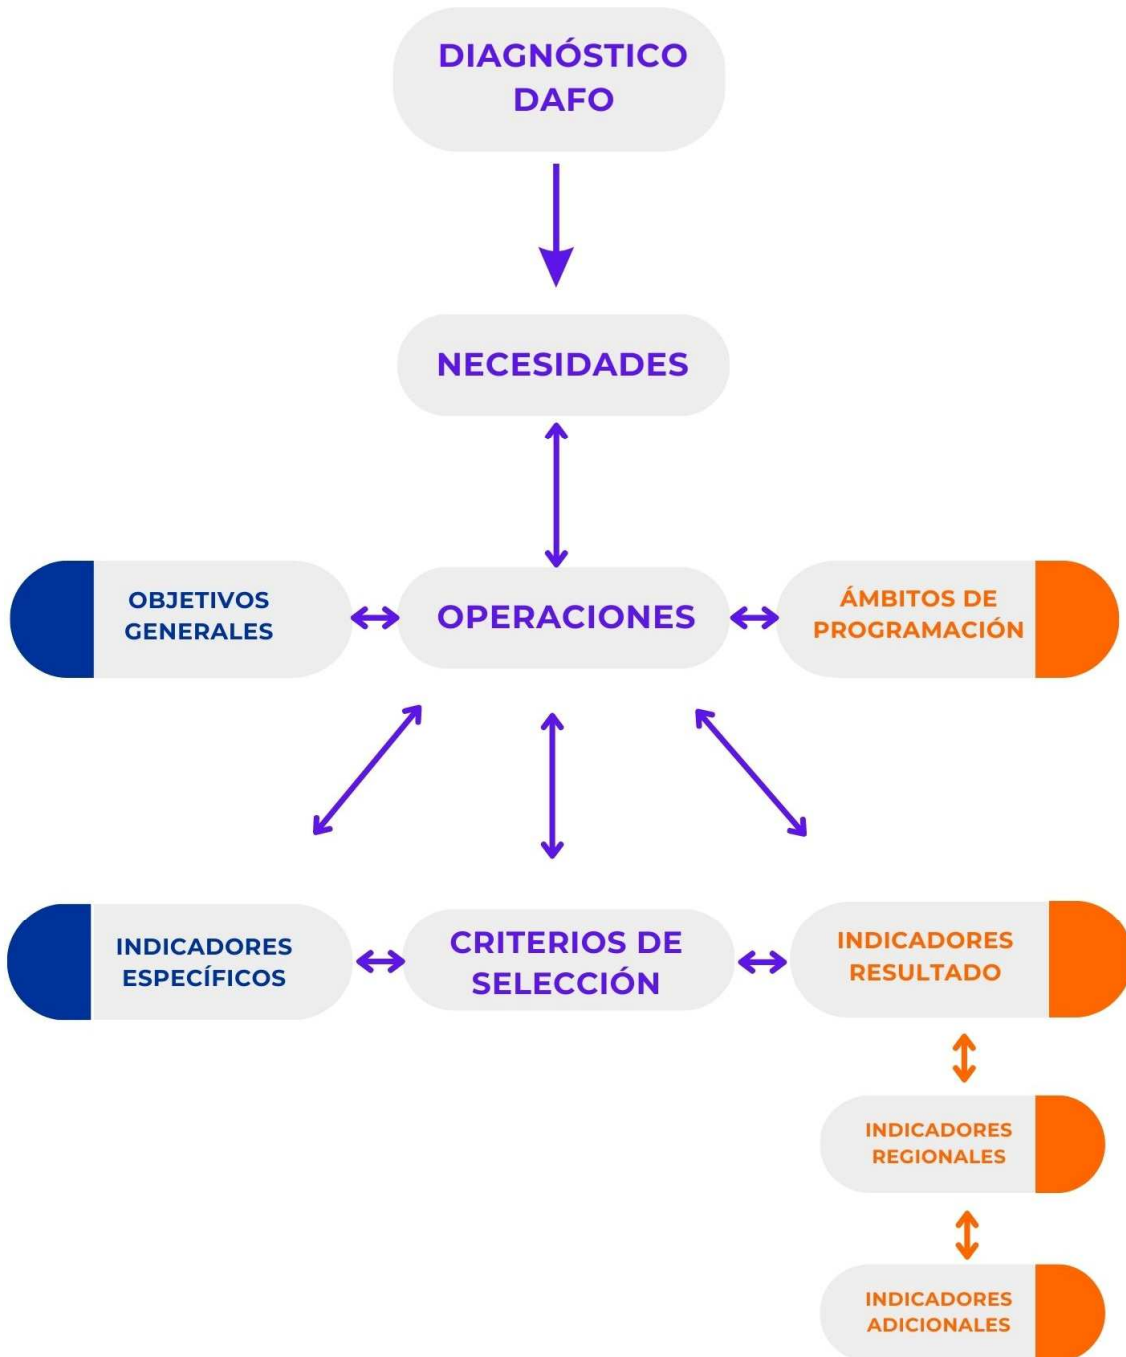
DIAGNÓSTICO DAFO

NECESIDADES

OBJETIVOS GENERALES

OPERACIONES

ÁMBITOS DE PROGRAMACIÓN

INDICADORES ESPECÍFICOS

CRITERIOS DE SELECCIÓN

INDICADORES RESULTADO

INDICADORES REGIONALES

INDICADORES ADICIONALES